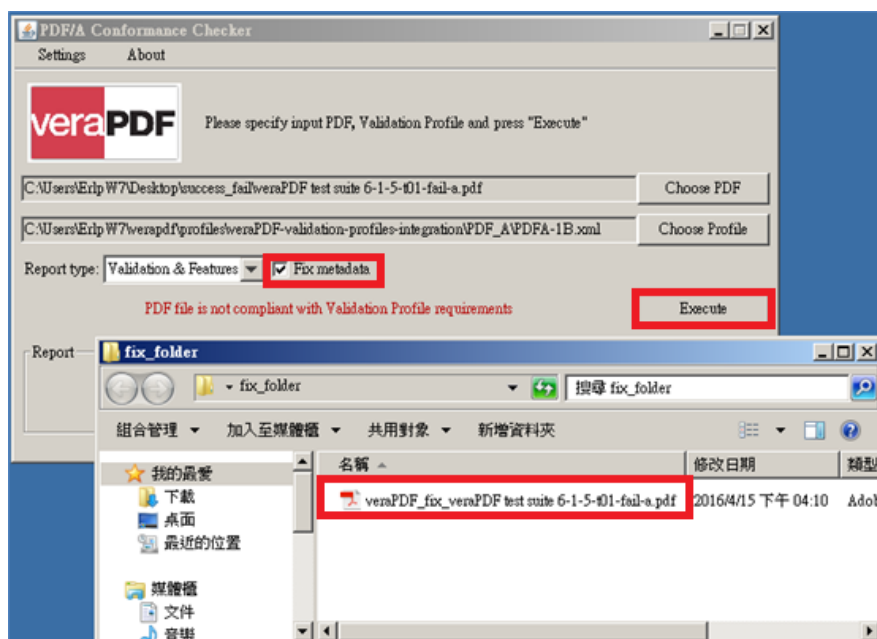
PDF/A Conformance Checker

Settings About

veraPDF

Please specify input PDF, Validation Profile and press "Execute"

C:\Users\ErlpW7\Desktop\success_fail\veraPDF test suite 6-1-5-t01-fail-a.pdf

Choose PDF

C:\Users\ErlpW7\verapdf\profiles\veraPDF-validation-profiles-integration\PDF_A\PDFA-1B.xml

Choose Profile

Report type: Validation & Features

Fix metadata

PDF file is not compliant with Validation Profile requirements

Execute

Report

fix_folder

fix_folder

搜尋 fix_folder

組合管理 ▾ 加入至媒體櫃 ▾ 共用對象 ▾ 新增資料夾

我的最愛

下載

桌面

最近的位置

媒體櫃

文件

音樂

名稱

修改日期

類型

veraPDF_fix_veraPDF test suite 6-1-5-t01-fail-a.pdf

2016/4/15 下午 04:10

Adob